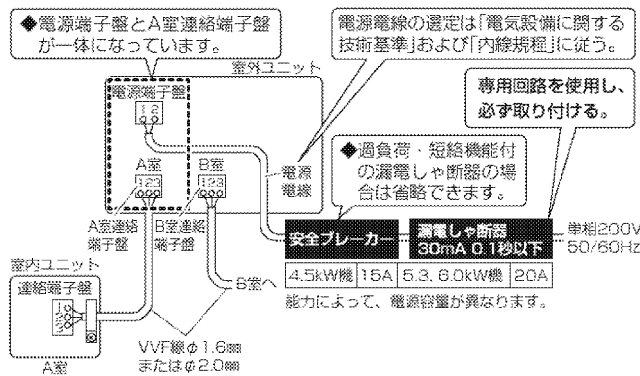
◆電源端子盤とA室連絡端子盤が一体になっています。

電源電線の選定は「電気設備に関する技術基準」および「内線規程」に従う。

専用回路を使用し、必ず取り付ける。

室外ユニット

電源端子盤

1 2

A室

1 2 3

B室

1 2 3

電源電線

◆過負荷・短絡機能付の漏電しゃ断器の場合は省略できます。

A室連絡端子盤

B室連絡端子盤

安全ブレーカー

漏電しゃ断器 30mA 0.1秒以下

単相200V 50/60Hz

| 4.5kW機 | 15A | 5.3, 6.0kW機 | 20A |
|---|---|---|---|

能力によって、電源容量が異なります。

室内ユニット

連絡端子盤

1 2 3

B室へ

VVF線φ1.6㎜ またはφ2.0㎜

A室